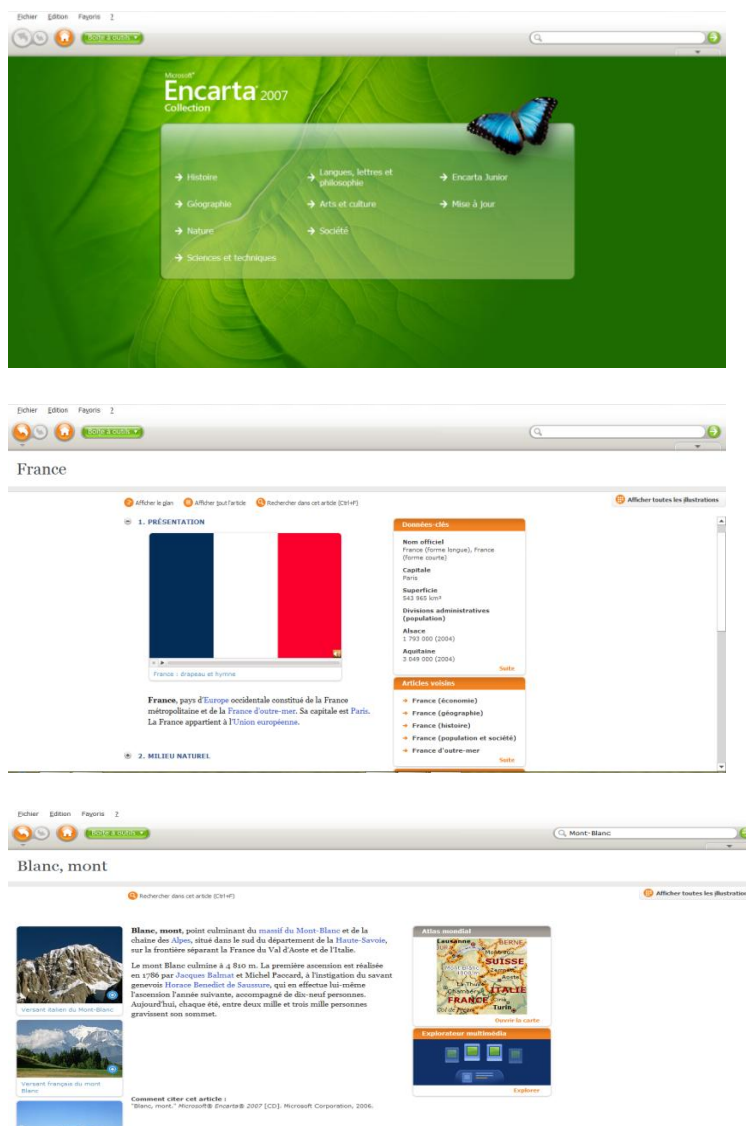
Fichier Edition Favoris ?

Boîte à outils

Microsoft Encarta 2007 Collection

Histoire
Langues, lettres et philosophie
Encarta Junior
Géographie
Arts et culture
Mise à jour
Nature
Société
Sciences et techniques

Fichier Edition Favoris ?

Boîte à outils

France

Afficher le plan Afficher tout l'article Rechercher dans cet article (Ctrl+F)

Afficher toutes les illustrations

1. PRÉSENTATION

France : drapeau et hymne

France, pays d'Europe occidentale constitué de la France métropolitaine et de la France d'outre-mer. Sa capitale est Paris. La France appartient à l'Union européenne.

2. MILIEU NATUREL

Données-clés

Nom officiel
France (forme longue), France (forme courte)

Capitale
Paris

Superficie
543 965 km²

Divisions administratives (population)

Alsace
1 793 000 (2004)

Aquitaine
3 049 000 (2004)

Suite

Articles voisins

France (économie)
France (géographie)
France (histoire)
France (population et société)
France d'outre-mer

Suite

Fichier Edition Favoris ?

Boîte à outils

Mont-Blanc

Blanc, mont

Rechercher dans cet article (Ctrl+F)

Afficher toutes les illustratio

Versant italien du Mont-Blanc

Versant français du mont Blanc

Blanc, mont, point culminant du massif du Mont-Blanc et de la chaîne des Alpes, situé dans le sud du département de la Haute-Savoie, sur la frontière séparant la France du Val d'Aoste et de l'Italie.

Le mont Blanc culmine à 4 810 m. La première ascension est réalisée en 1786 par Jacques Balmat et Michel Paccard, à l'instigation du savant genevois Horace Benedict de Saussure, qui en effectue lui-même l'ascension l'année suivante, accompagnée de dix-neuf personnes. Aujourd'hui, chaque été, entre deux mille et trois mille personnes gravissent son sommet.

Comment citer cet article :
"Blanc, mont." Microsoft® Encarta® 2007 [CD]. Microsoft Corporation, 2006.

Atlas mondial

Lausanne BERNE SUISSE ITALIE FRANCE Turin

Ouvrir la carte

Explorateur multimédia

Explorer